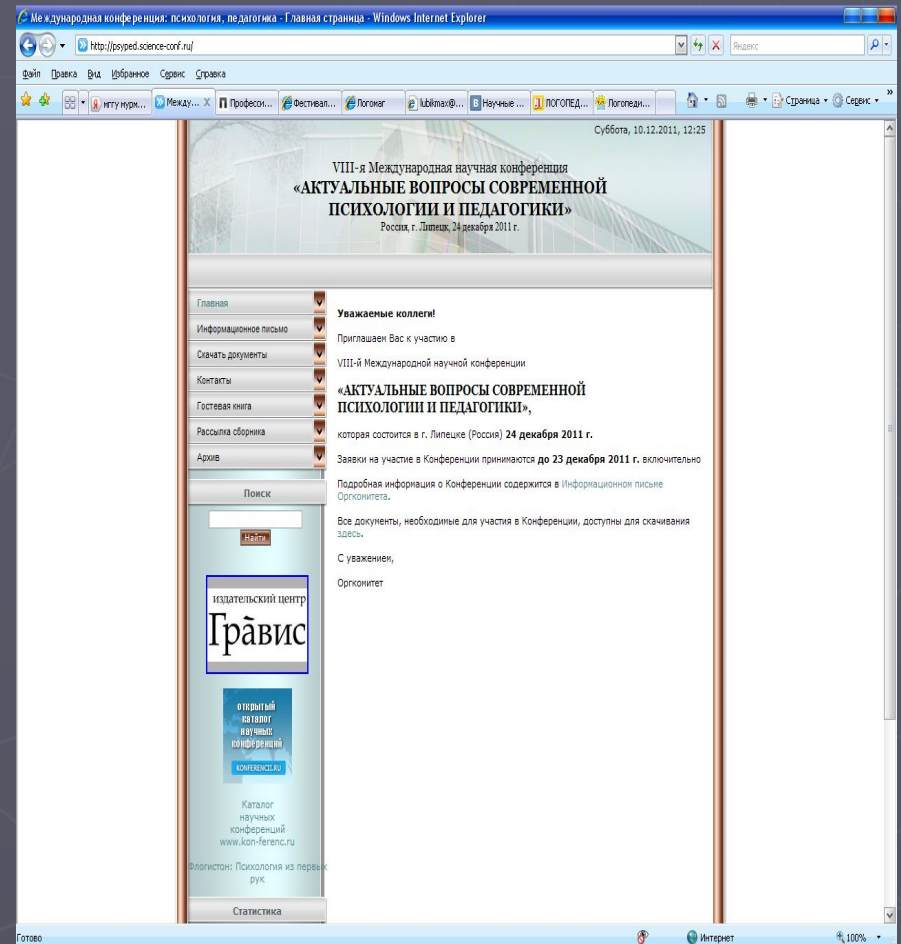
Международная конференция: психология, педагогика - Главная страница - Windows Internet Explorer

http://psyped.science-conf.ru/

Яндекс

Файл Правка Вид Избранное Сервис Справка

мгту нурм... Между... Професси... Фестивал... Логомаг lubikmax@... Научные ... ЛОГОПЕД... Логопеди...

Страница Сервис

Суббота, 10.12.2011, 12:25

VIII-я Международная научная конференция
«АКТУАЛЬНЫЕ ВОПРОСЫ СОВРЕМЕННОЙ ПСИХОЛОГИИ И ПЕДАГОГИКИ»
Россия, г. Липецк, 24 декабря 2011 г.

Главная
Информационное письмо
Скачать документы
Контакты
Гостевая книга
Рассылка сборника
Архив

Поиск

Найти

издательский центр
Гравис

открытый каталог научных конференций
KONFERENCII.RU

Каталог научных конференций www.kon-ferenc.ru

Флогистон: Психология из первых рук

Статистика

Уважаемые коллеги!

Приглашаем Вас к участию в

VIII-й Международной научной конференции

«АКТУАЛЬНЫЕ ВОПРОСЫ СОВРЕМЕННОЙ ПСИХОЛОГИИ И ПЕДАГОГИКИ»,

которая состоится в г. Липецке (Россия) 24 декабря 2011 г.

Заявки на участие в Конференции принимаются до 23 декабря 2011 г. включительно

Подробная информация о Конференции содержится в Информационном письме Оргкомитета.

Все документы, необходимые для участия в Конференции, доступны для скачивания здесь.

С уважением,

Оргкомитет

Готово

Интернет

100%